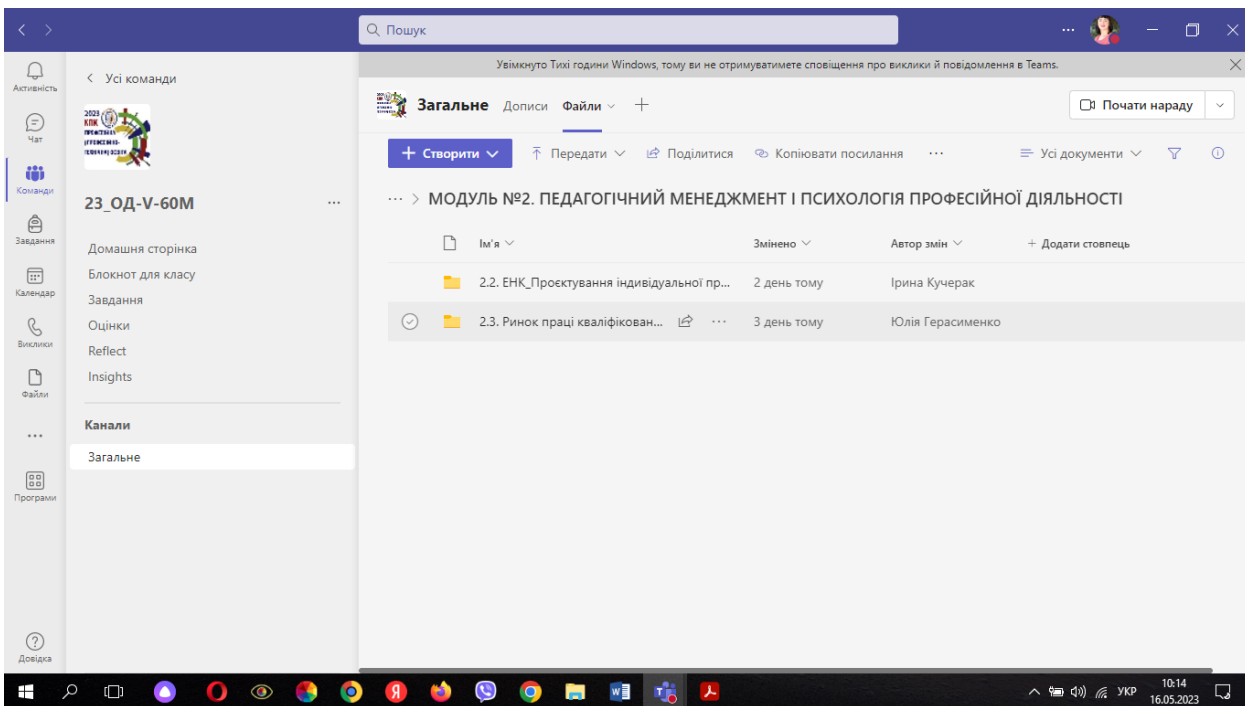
Пошук

Активність
Чат
Команди
Завдання
Календар
Виклики
Файли
...
Програми
Довідка

Увімкнуто Тихі години Windows, тому ви не отримуватимете сповіщення про виклики й повідомлення в Teams.

< Усі команди

2023 КПК

23_ОД-V-60М ...

Домашня сторінка
Блокнот для класу
Завдання
Оцінки
Reflect
Insights

Канали
Загальне

Загальне Дописи Файли +

Почати нараду

+ Створити Передати Поділитися Копіювати посилання ... Усі документи

... > МОДУЛЬ №2. ПЕДАГОГІЧНИЙ МЕНЕДЖМЕНТ І ПСИХОЛОГІЯ ПРОФЕСІЙНОЇ ДІЯЛЬНОСТІ

| Ім'я | Змінено | Автор змін | + Додати стовпець |
|---|---|---|---|
| 2.2. ЕНК_Проєктування індивідуальної пр... | 2 день тому | Ірина Кучерак | |
| 2.3. Ринок праці кваліфікован... | 3 день тому | Юлія Герасименко | |

УКР 10:14 16.05.2023